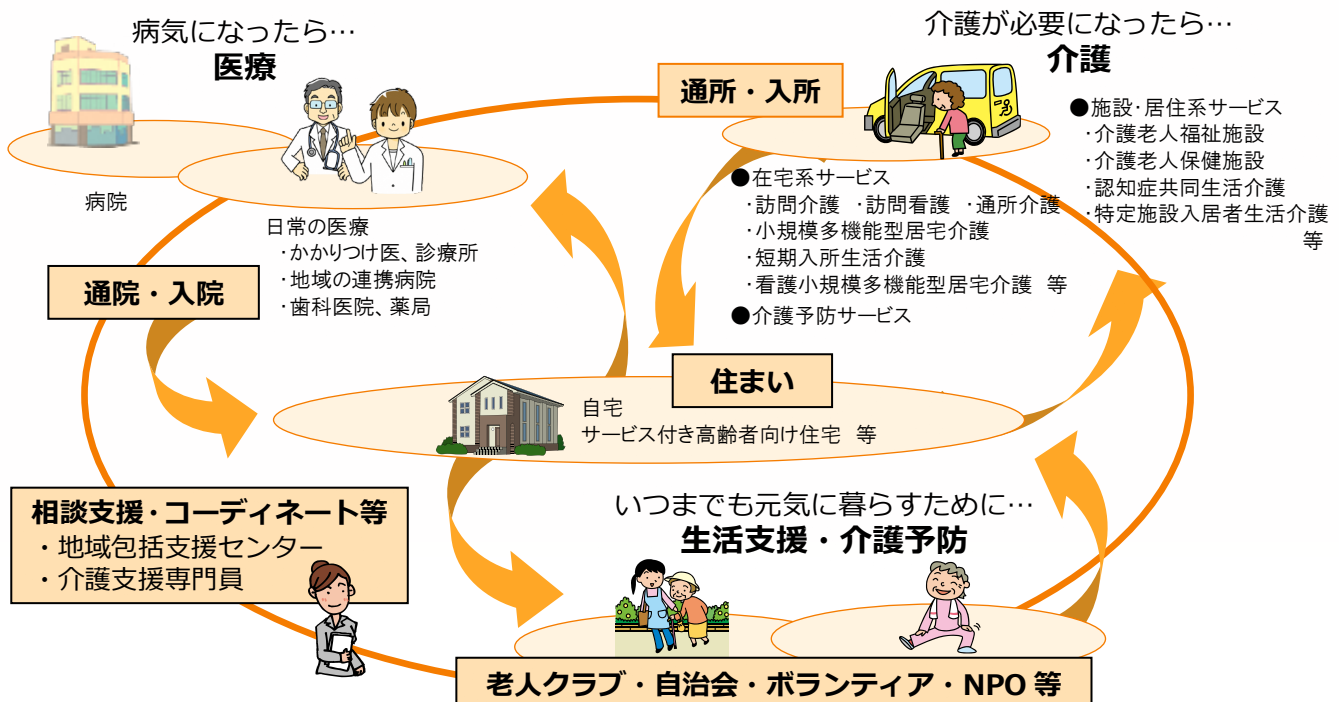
病気になったら…
医療

病院

日常の医療
・かかりつけ医、診療所
・地域の連携病院
・歯科医院、薬局

通院・入院

通所・入所

介護が必要になったら…
介護

●施設･居住系サービス
・介護老人福祉施設
・介護老人保健施設
・認知症共同生活介護
・特定施設入居者生活介護
等

●在宅系サービス
・訪問介護　・訪問看護　・通所介護
・小規模多機能型居宅介護
・短期入所生活介護
・看護小規模多機能型居宅介護　等
●介護予防サービス

住まい

自宅
サービス付き高齢者向け住宅　等

相談支援・コーディネート等
・地域包括支援センター
・介護支援専門員

いつまでも元気に暮らすために…
生活支援・介護予防

老人クラブ・自治会・ボランティア・NPO 等